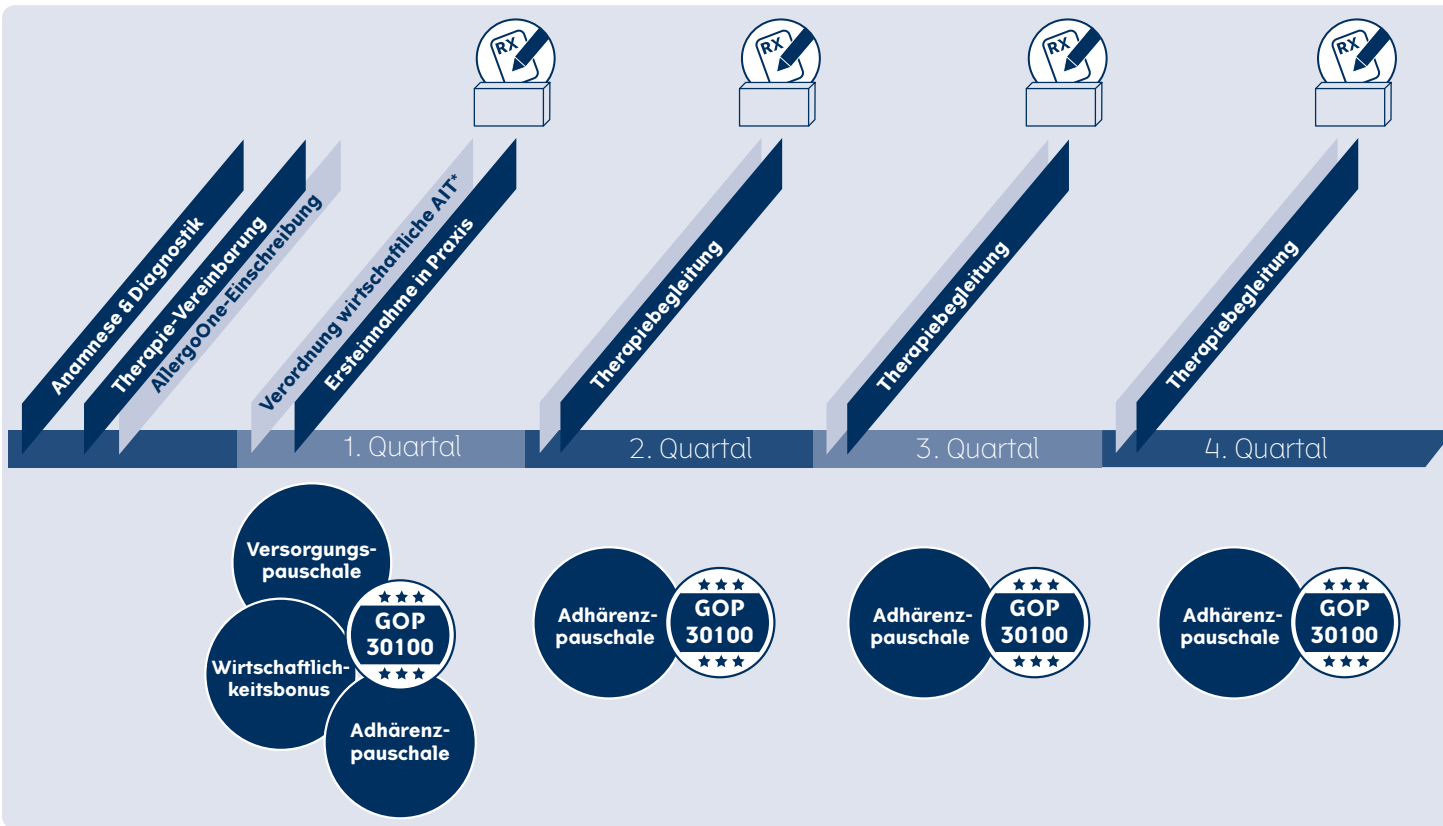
RX
RX
RX
RX

Anamnese & Diagnostik
Therapie-Vereinbarung
AllergoOne-Einschreibung
Verordnung wirtschaftliche AIT*
Ersteinnahme in Praxis
Therapiebegleitung
Therapiebegleitung
Therapiebegleitung

1. Quartal
2. Quartal
3. Quartal
4. Quartal

Versorgungspauschale
GOP 30100
Wirtschaftlichkeitsbonus
Adhärenzpauschale

Adhärenzpauschale
GOP 30100

Adhärenzpauschale
GOP 30100

Adhärenzpauschale
GOP 30100